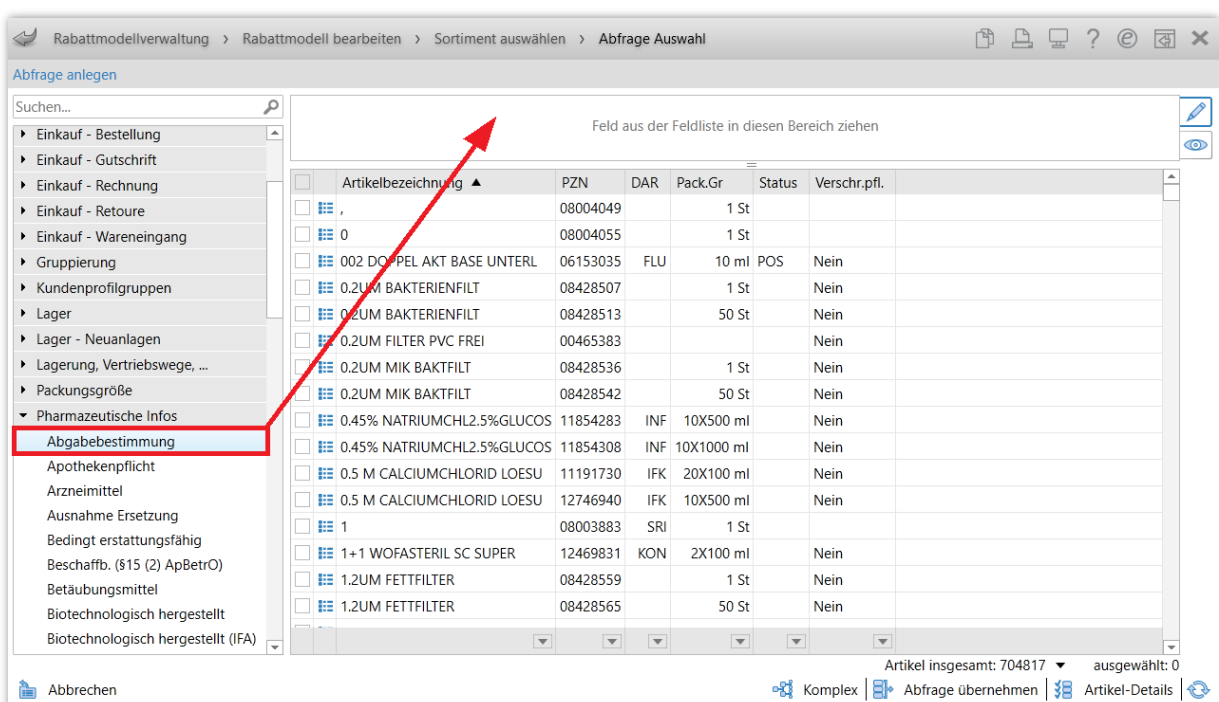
Rabattmodellverwaltung › Rabattmodell bearbeiten › Sortiment auswählen › Abfrage Auswahl

Abfrage anlegen

Suchen...

- Einkauf - Bestellung
- Einkauf - Gutschrift
- Einkauf - Rechnung
- Einkauf - Retoure
- Einkauf - Wareneingang
- Gruppierung
- Kundenprofilgruppen
- Lager
- Lager - Neuanlagen
- Lagerung, Vertriebswege, ...
- Packungsgröße
- Pharmazeutische Infos
  - Abgabebestimmung
  - Apothekenpflicht
  - Arzneimittel
  - Ausnahme Ersetzung
  - Bedingt erstattungsfähig
  - Beschaffb. (§15 (2) ApBetrO)
  - Betäubungsmittel
  - Biotechnologisch hergestellt
  - Biotechnologisch hergestellt (IFA)

Feld aus der Feldliste in diesen Bereich ziehen

| Artikelbezeichnung ▲ | PZN | DAR | Pack.Gr | Status | Verschr.pfl. |
|---|---|---|---|---|---|
| , | 08004049 | | 1 St | | |
| 0 | 08004055 | | 1 St | | |
| 002 DOPPEL AKT BASE UNTERL | 06153035 | FLU | 10 ml | POS | Nein |
| 0.2UM BAKTERIENFILT | 08428507 | | 1 St | | Nein |
| 0.2UM BAKTERIENFILT | 08428513 | | 50 St | | Nein |
| 0.2UM FILTER PVC FREI | 00465383 | | | | Nein |
| 0.2UM MIK BAKTFILT | 08428536 | | 1 St | | Nein |
| 0.2UM MIK BAKTFILT | 08428542 | | 50 St | | Nein |
| 0.45% NATRIUMCHL2.5%GLUCOS | 11854283 | INF | 10X500 ml | | Nein |
| 0.45% NATRIUMCHL2.5%GLUCOS | 11854308 | INF | 10X1000 ml | | Nein |
| 0.5 M CALCIUMCHLORID LOESU | 11191730 | IFK | 20X100 ml | | Nein |
| 0.5 M CALCIUMCHLORID LOESU | 12746940 | IFK | 10X500 ml | | Nein |
| 1 | 08003883 | SRI | 1 St | | |
| 1+1 WOFASTERIL SC SUPER | 12469831 | KON | 2X100 ml | | Nein |
| 1.2UM FETTFILTER | 08428559 | | 1 St | | Nein |
| 1.2UM FETTFILTER | 08428565 | | 50 St | | Nein |

Artikel insgesamt: 704817 ▼ ausgewählt: 0

Abbrechen

Komplex | Abfrage übernehmen | Artikel-Details